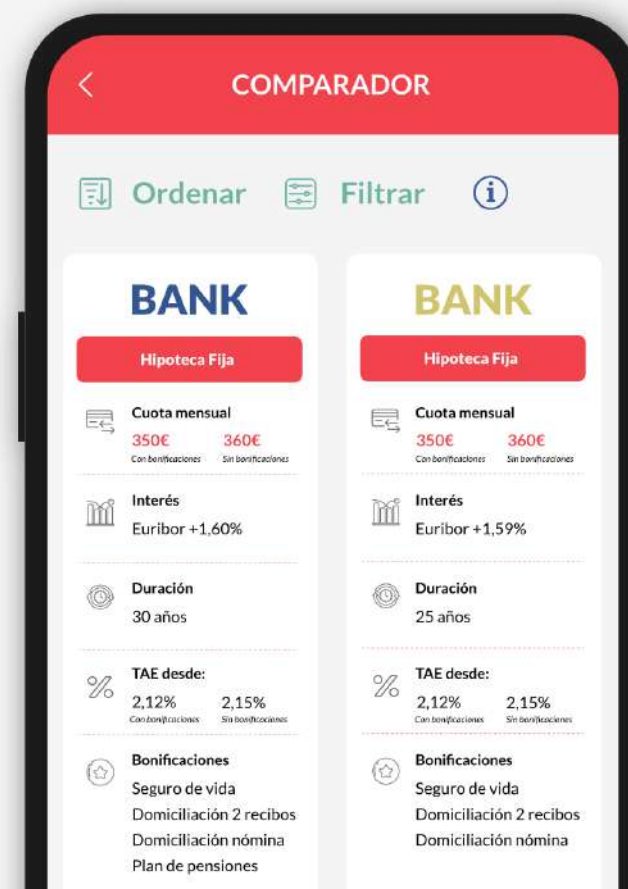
<

COMPARADOR

Ordenar Filtrar

BANK

Hipoteca Fija

Cuota mensual
350€ Con bonificaciones
360€ Sin bonificaciones

Interés
Euribor +1,60%

Duración
30 años

TAE desde:
2,12% Con bonificaciones
2,15% Sin bonificaciones

Bonificaciones
Seguro de vida
Domiciliación 2 recibos
Domiciliación nómina
Plan de pensiones

BANK

Hipoteca Fija

Cuota mensual
350€ Con bonificaciones
360€ Sin bonificaciones

Interés
Euribor +1,59%

Duración
25 años

TAE desde:
2,12% Con bonificaciones
2,15% Sin bonificaciones

Bonificaciones
Seguro de vida
Domiciliación 2 recibos
Domiciliación nómina